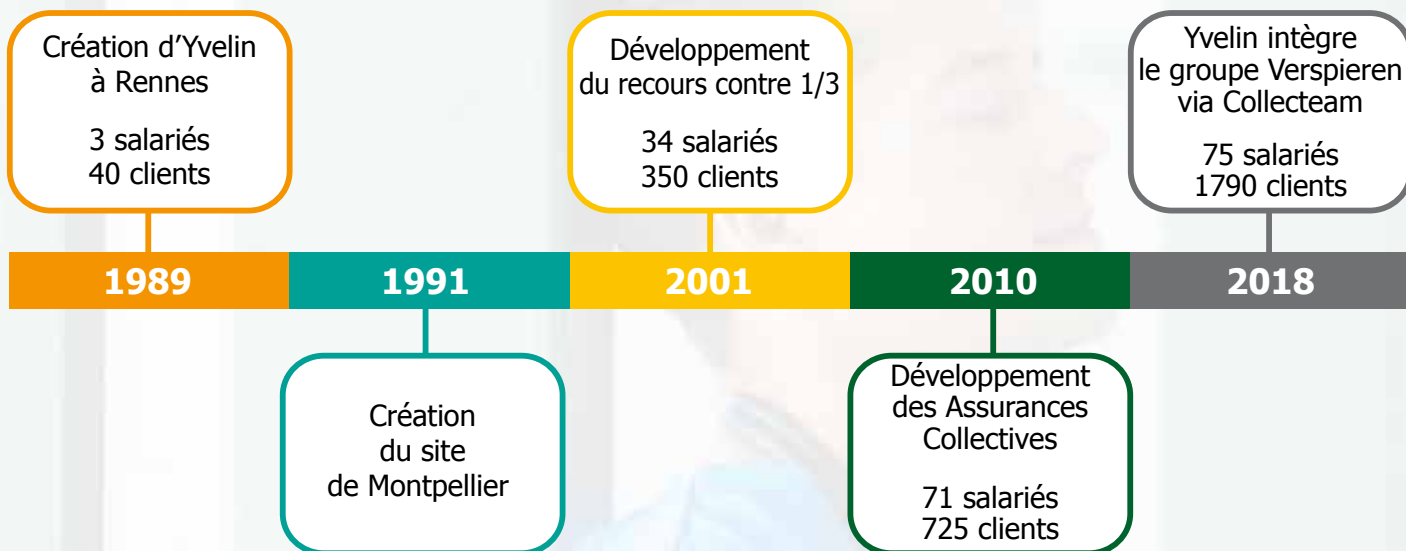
Création d'Yvelin à Rennes

3 salariés
40 clients

Développement du recours contre 1/3

34 salariés
350 clients

Yvelin intègre le groupe Verspieren via Collecteam

75 salariés
1790 clients

1989

1991

2001

2010

2018

Création du site de Montpellier

Développement des Assurances Collectives

71 salariés
725 clients